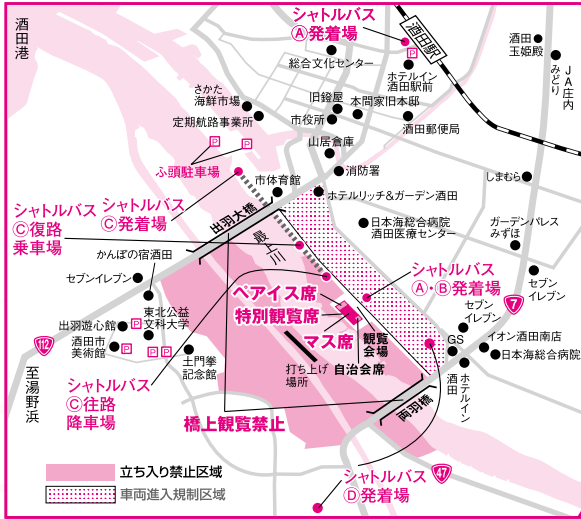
酒田港

シャトルバス
Ⓐ発着場

酒田駅

総合文化センター

ホテルイン
酒田駅前

酒田
玉姫殿

みどり

JA庄内

さかた
海鮮市場

定期航路事業所

旧鐙屋

本間家旧本邸

市役所

酒田郵便局

山居倉庫

ふ頭駐車場

消防署

市体育館

ホテルリッチ&ガーデン酒田

しまむら

シャトルバス
Ⓒ復路
乗車場

シャトルバス
Ⓒ発着場

出羽大橋

日本海総合病院
酒田医療センター

ガーデンパレス
みずほ

最上川

かんぽの宿酒田

セブンイレブン

シャトルバス
Ⓐ・Ⓑ発着場

セブン
イレブン

7

セブン
イレブン

ペアイス席

特別観覧席

マス席

観覧会場

自治会席

イオン酒田南店

GS

日本海総合病院

出羽遊心館

東北公益
文科大学

酒田市
美術館

112

土門拳
記念館

打ち上げ
場所

酒田

ホテルイン

至
湯
野
浜

シャトルバス
Ⓒ往路
降車場

橋上観覧禁止

両羽橋

立ち入り禁止区域

車両進入規制区域

シャトルバス
Ⓓ発着場

47